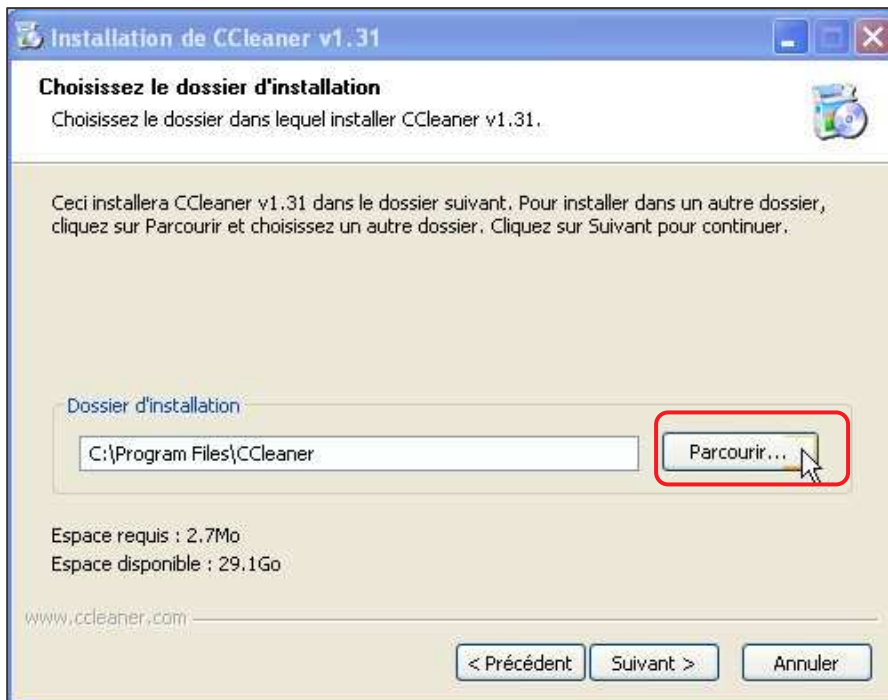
Installation de CCleaner v1.31

Choisissez le dossier d'installation
Choisissez le dossier dans lequel installer CCleaner v1.31.

Ceci installera CCleaner v1.31 dans le dossier suivant. Pour installer dans un autre dossier, cliquez sur Parcourir et choisissez un autre dossier. Cliquez sur Suivant pour continuer.

Dossier d'installation
C:\Program Files\CCleaner
Parcourir...

Espace requis : 2.7Mo
Espace disponible : 29.1Go

www.ccleaner.com

< Précédent
Suivant >
Annuler